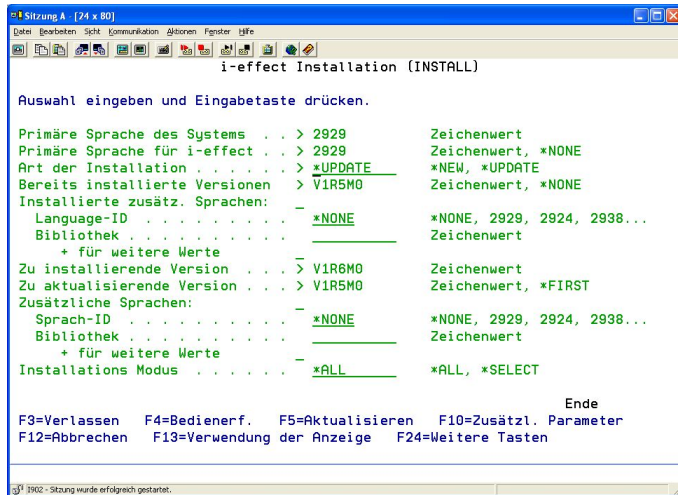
Sitzung A - [24 x 80]

Datei Bearbeiten Sicht Kommunikation Aktionen Fenster Hilfe

i-effect Installation (INSTALL)

Auswahl eingeben und Eingabetaste drücken.

Primäre Sprache des Systems . . > 2929 Zeichenwert
Primäre Sprache für i-effect . . > 2929 Zeichenwert, *NONE
Art der Installation . . . . . . > *UPDATE *NEW, *UPDATE
Bereits installierte Versionen > V1R5M0 Zeichenwert, *NONE
Installierte zusätz. Sprachen:
Language-ID . . . . . . . . . *NONE *NONE, 2929, 2924, 2938...
Bibliothek . . . . . . . . . . Zeichenwert
+ für weitere Werte
Zu installierende Version . . . > V1R6M0 Zeichenwert
Zu aktualisierende Version . . . > V1R5M0 Zeichenwert, *FIRST
Zusätzliche Sprachen:
Sprach-ID . . . . . . . . . . *NONE *NONE, 2929, 2924, 2938...
Bibliothek . . . . . . . . . . Zeichenwert
+ für weitere Werte
Installations Modus . . . . . . *ALL *ALL, *SELECT

Ende
F3=Verlassen F4=Bedienerf. F5=Aktualisieren F10=Zusätzl. Parameter
F12=Abbrechen F13=Verwendung der Anzeige F24=Weitere Tasten

I902 - Sitzung wurde erfolgreich gestartet.